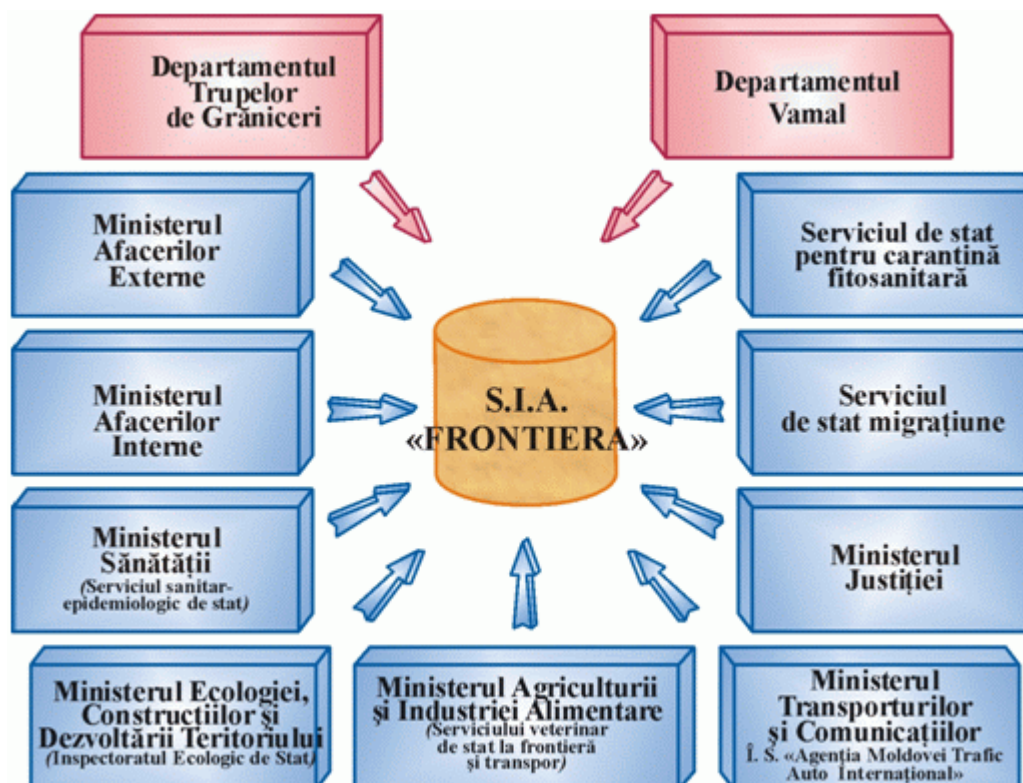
Departamentul Trupelor de Grăniceri

Departamentul Vamal

Ministerul Afacerilor Externe

Serviciul de stat pentru carantină fitosanitară

Ministerul Afacerilor Interne

S.I.A. «FRONTIERA»

Serviciul de stat migrațiune

Ministerul Sănătății (Serviciul sanitar-epidemiologic de stat)

Ministerul Justiției

Ministerul Ecologiei, Construcțiilor și Dezvoltării Teritoriului (Inspectoratul Ecologic de Stat)

Ministerul Agriculturii și Industriei Alimentare (Serviciului veterinar de stat la frontieră și transpor)

Ministerul Transporturilor și Comunicațiilor Î. S. «Agenția Moldovei Trafic Auto Internațional»